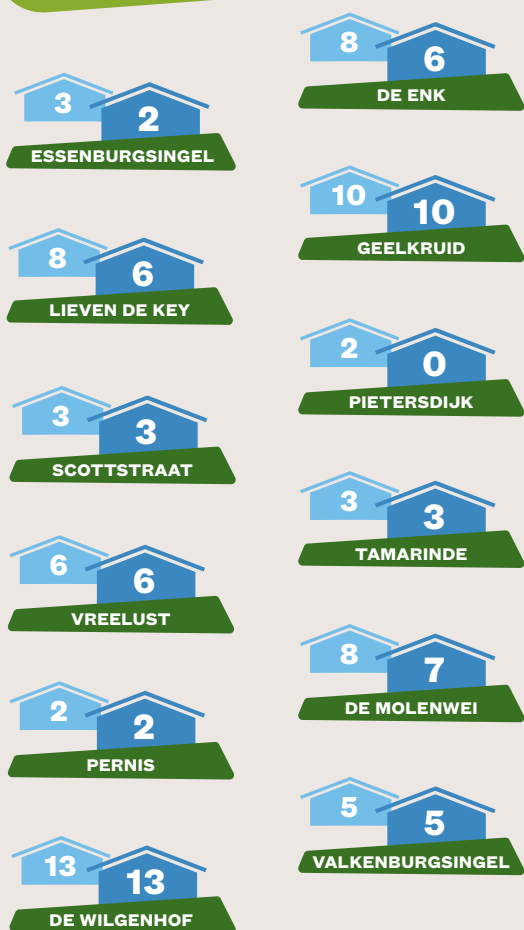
3
2
ESSENBURGSINGEL

8
6
LIEVEN DE KEY

3
3
SCOTTSTRAAT

6
6
VREELUST

2
2
PERNIS

13
13
DE WILGENHOF

8
6
DE ENK

10
10
GEELKRUID

2
0
PIETERSDIJK

3
3
TAMARINDE

8
7
DE MOLENWEI

5
5
VALKENBURGSINGEL